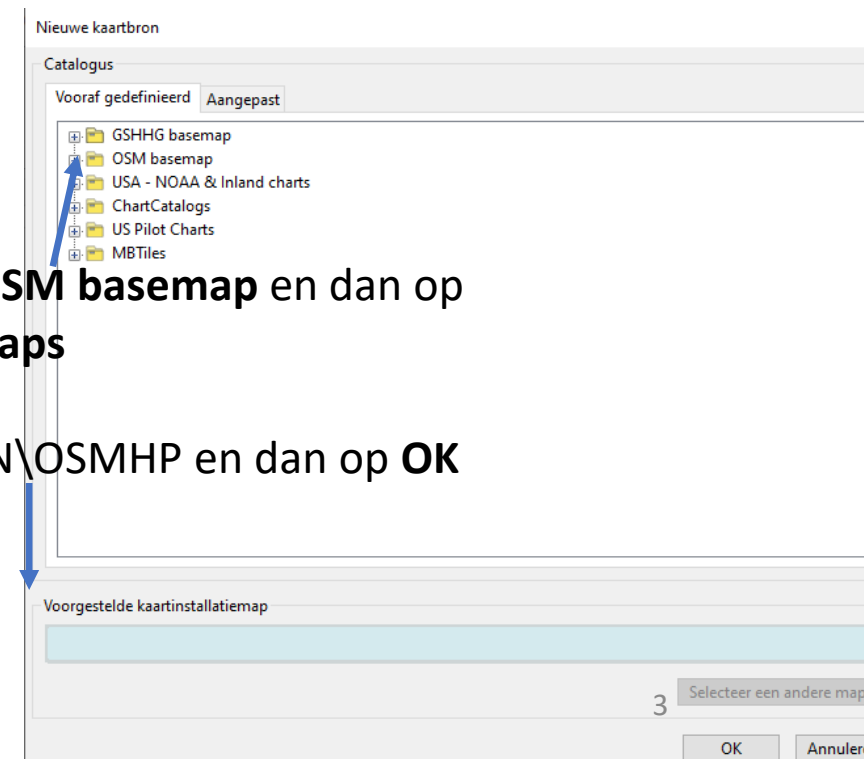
Nieuwe kaartbron

Catalogus

Vooraf gedefinieerd | Aangepast

GSHHG basemap
OSM basemap
USA - NOAA & Inland charts
ChartCatalogs
US Pilot Charts
MBTiles

SM basemap en dan op aps

N\OSMHP en dan op OK

Voorgestelde kaartinstallatiemap

3

Selecteer een andere map

OK

Annuler